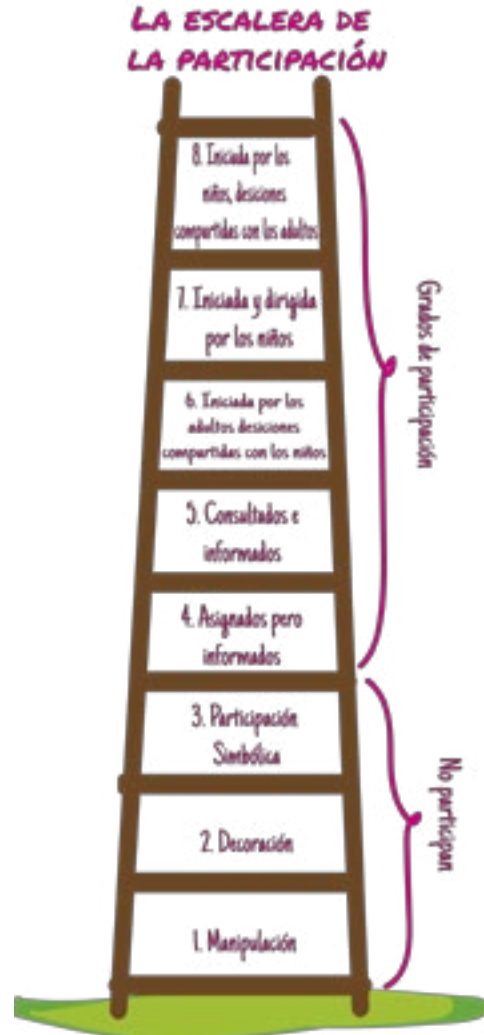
LA ESCALERA DE LA PARTICIPACIÓN

8. Iniciada por los niños, desiciones compartidas con los adultos

7. Iniciada y dirigida por los niños

6. Iniciada por los adultos desiciones compartidas con los niños

5. Consultados e informados

4. Asignados pero informados

3. Participación Simbólica

2. Decoración

1. Manipulación

Grados de participación

No participan